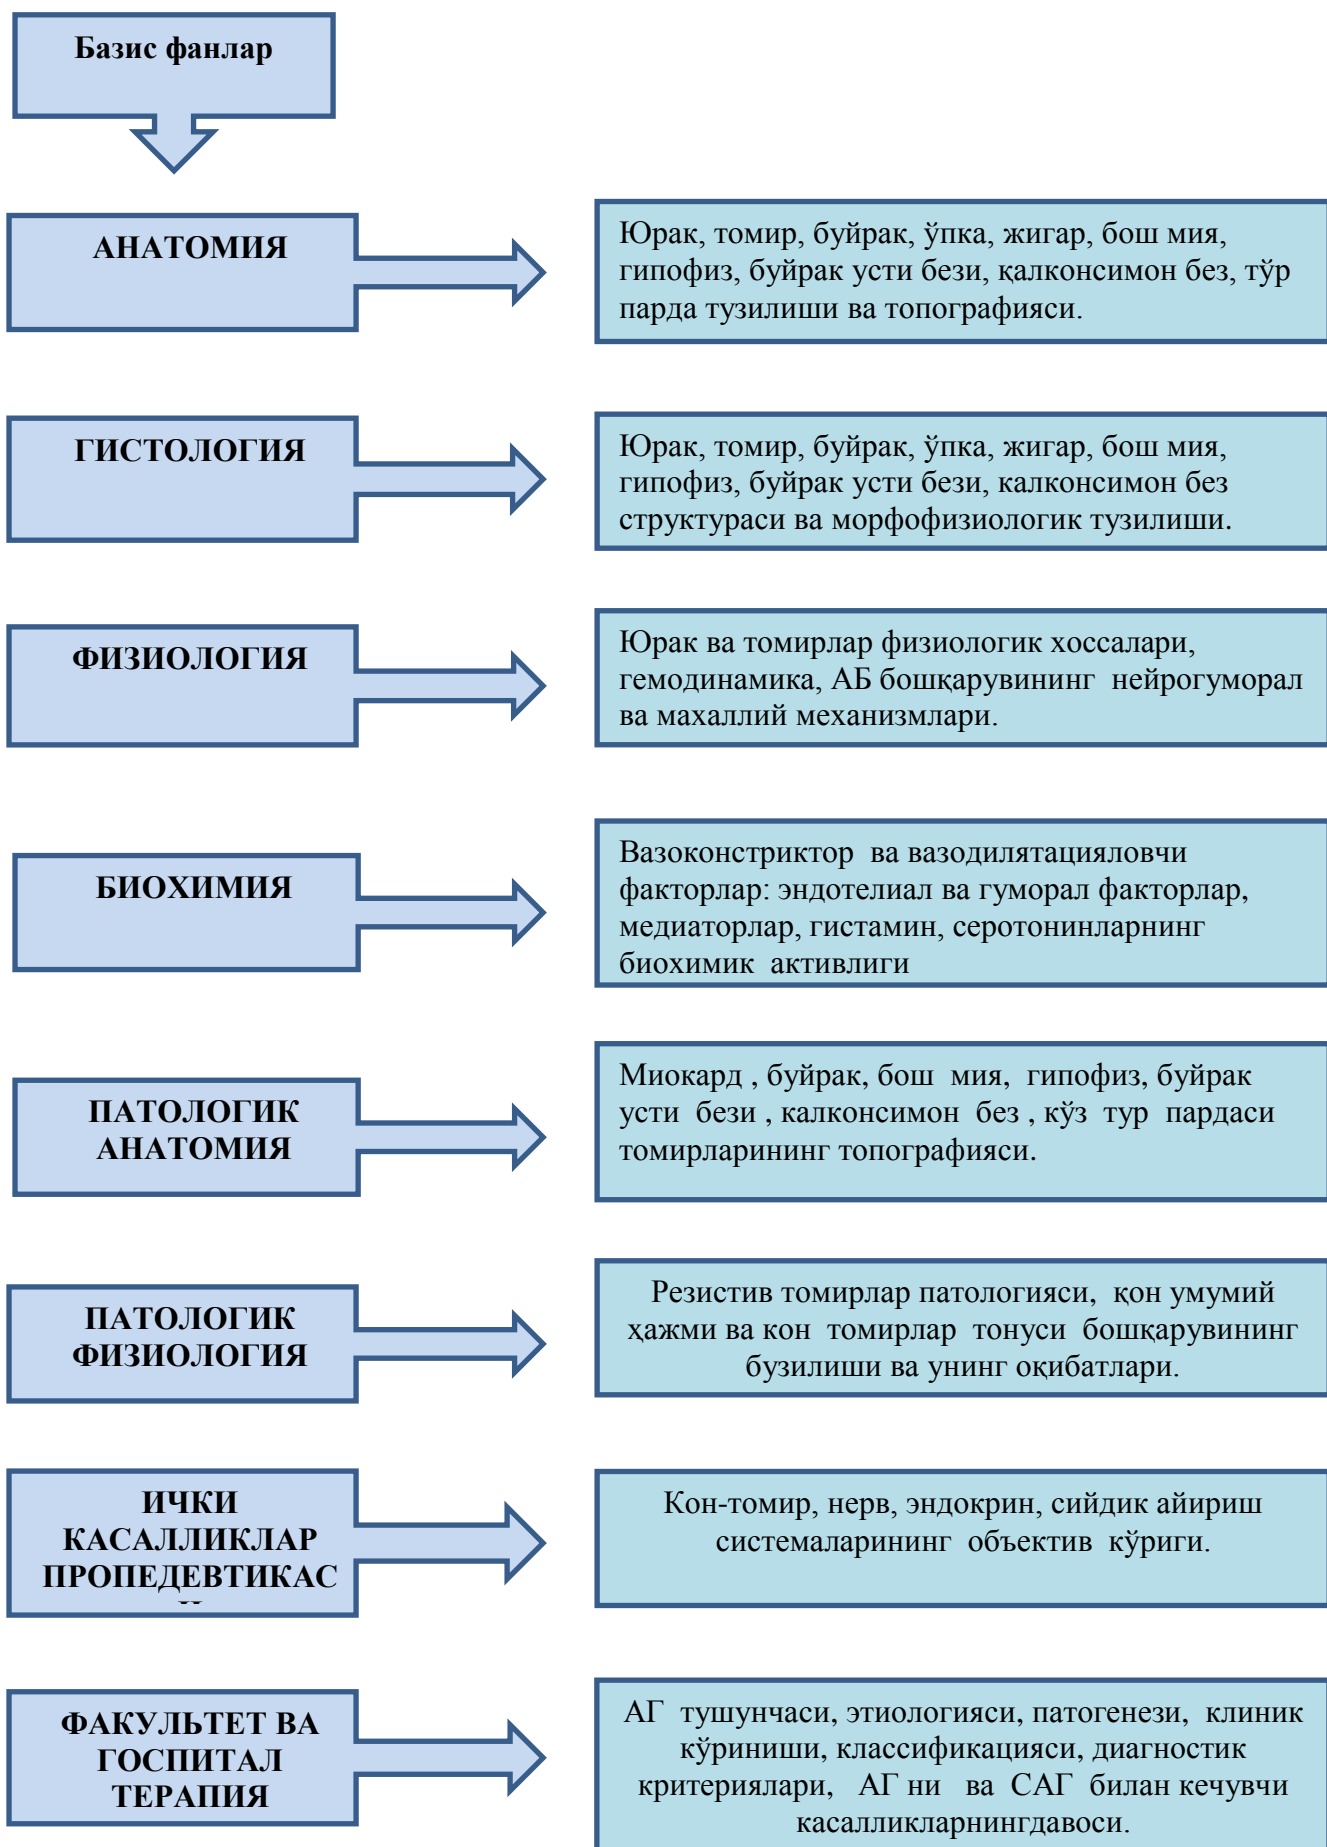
Базис фанлар

АНАТОМИЯ

Юрак, томир, буйрак, ўпка, жигар, бош мия, гипофиз, буйрак усти бези, қалконсимон без, тўр парда тузилиши ва топографияси.

ГИСТОЛОГИЯ

Юрак, томир, буйрак, ўпка, жигар, бош мия, гипофиз, буйрак усти бези, калконсимон без структураси ва морфофизиологик тузилиши.

ФИЗИОЛОГИЯ

Юрак ва томирлар физиологик хоссалари, гемодинамика, АБ бошқарувининг нейрогуморал ва махаллий механизмлари.

БИОХИМИЯ

Вазоконстриктор ва вазодилятацияловчи факторлар: эндотелиал ва гуморал факторлар, медиаторлар, гистамин, серотонинларнинг биохимик активлиги

ПАТОЛОГИК АНАТОМИЯ

Миокард , буйрак, бош мия, гипофиз, буйрак усти бези , калконсимон без , кўз тур пардаси томирларининг топографияси.

ПАТОЛОГИК ФИЗИОЛОГИЯ

Резистив томирлар патологияси, қон умумий ҳажми ва кон томирлар тонуси бошқарувининг бузилиши ва унинг оқибатлари.

ИЧКИ КАСАЛЛИКЛАР ПРОПЕДЕВТИКАС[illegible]

Кон-томир, нерв, эндокрин, сийдик айириш системаларининг объектив кўриги.

ФАКУЛЬТЕТ ВА ГОСПИТАЛ ТЕРАПИЯ

АГ тушунчаси, этиологияси, патогенези, клиник кўриниши, классификацияси, диагностик критериялари, АГ ни ва САГ билан кечувчи касалликларнингдавоси.